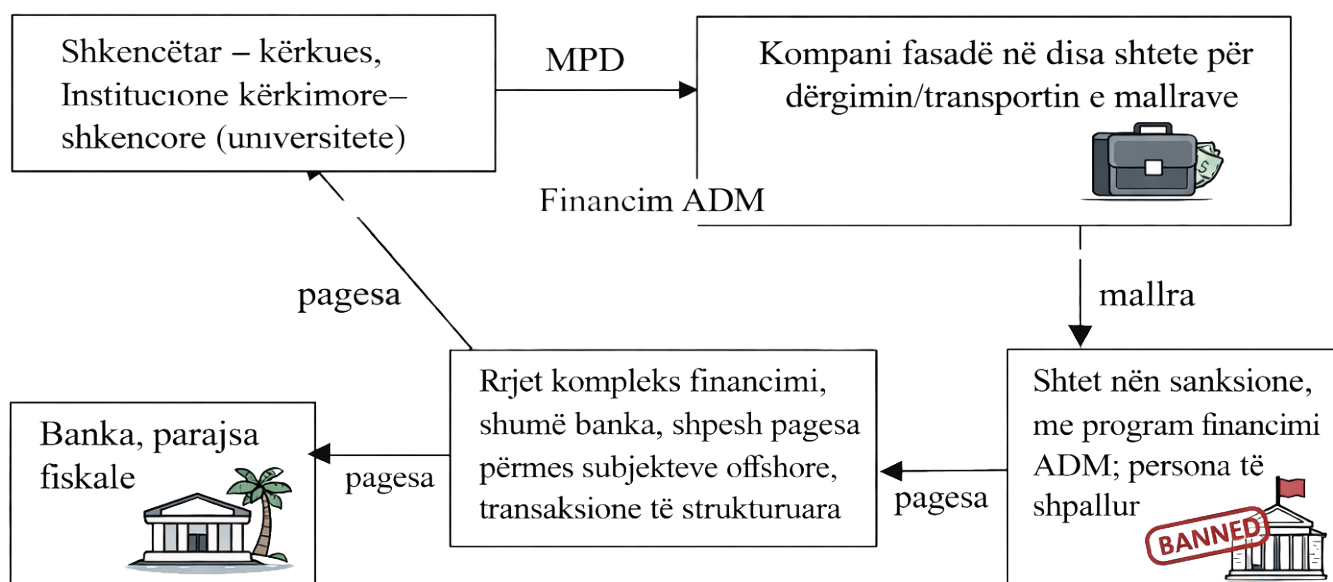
Shkencëtar – kërkues, Institucione kërkimore– shkencore (universitete)

MPD

Kompani fasadë në disa shtete për dërgimin/transportin e mallrave

Financim ADM

mallra

pagesa

Shtet nën sanksione, me program financimi ADM; persona të shpallur

BANNED

pagesa

Rrjet kompleks financimi, shumë banka, shpesh pagesa përmes subjekteve offshore, transaksione të strukturuara

pagesa

Banka, parajsa fiskale